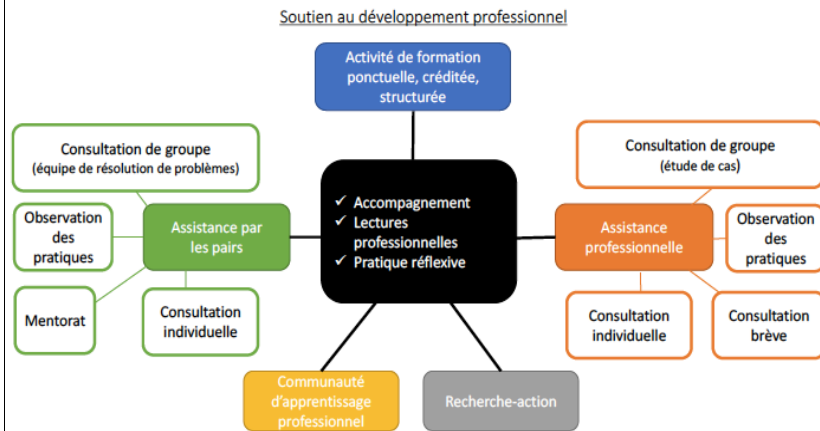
Soutien au développement professionnel

Activité de formation ponctuelle, créditée, structurée

Consultation de groupe (équipe de résolution de problèmes)

Observation des pratiques

Assistance par les pairs

Mentorat

Consultation individuelle

✔ Accompagnement
✔ Lectures professionnelles
✔ Pratique réflexive

Consultation de groupe (étude de cas)

Assistance professionnelle

Observation des pratiques

Consultation individuelle

Consultation brève

Communauté d'apprentissage professionnel

Recherche-action